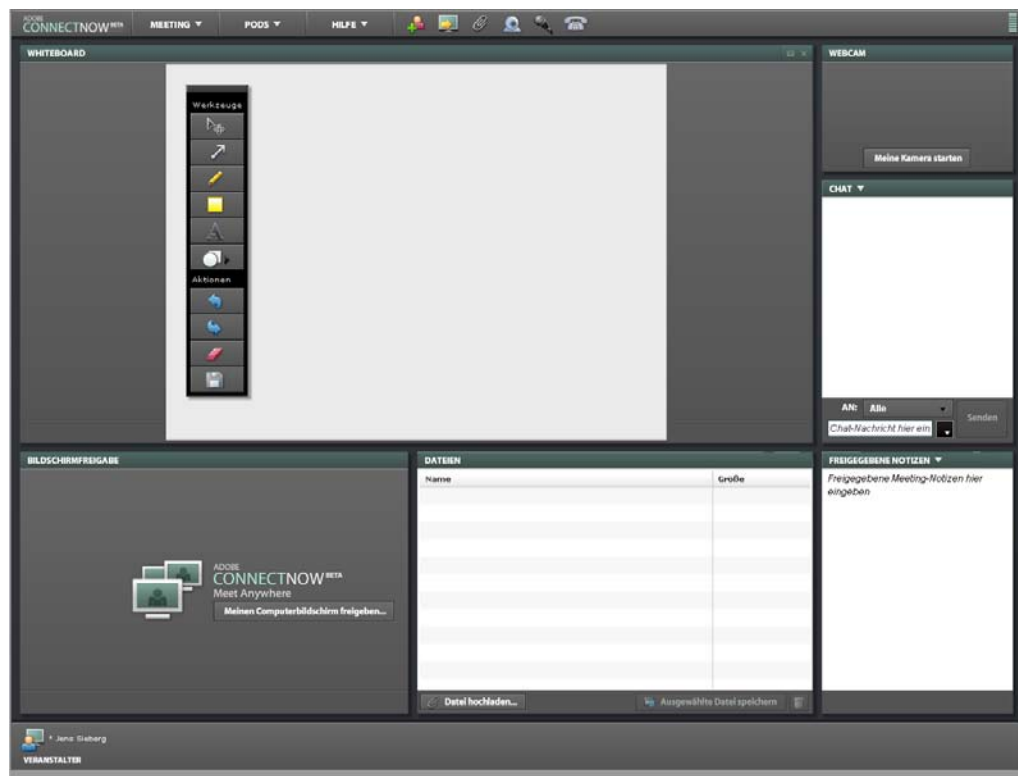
ADOBE CONNECTNOW BETA MEETING ▼ PODS ▼ HILFE ▼

WHITEBOARD

Werkzeuge

Aktionen

WEBCAM

Meine Kamera starten

CHAT ▼

AN: Alle

Senden

Chat-Nachricht hier ein

BILDSCHIRMFREIGABE

ADOBE CONNECTNOW BETA
Meet Anywhere

Meinen Computerbildschirm freigeben...

DATEIEN

| Name | Größe |
|---|---|

Datei hochladen...

Ausgewählte Datei speichern

FREIGEGEBENE NOTIZEN ▼

Freigegebene Meeting-Notizen hier eingeben

Jana Sieberg

VERANSTALTER